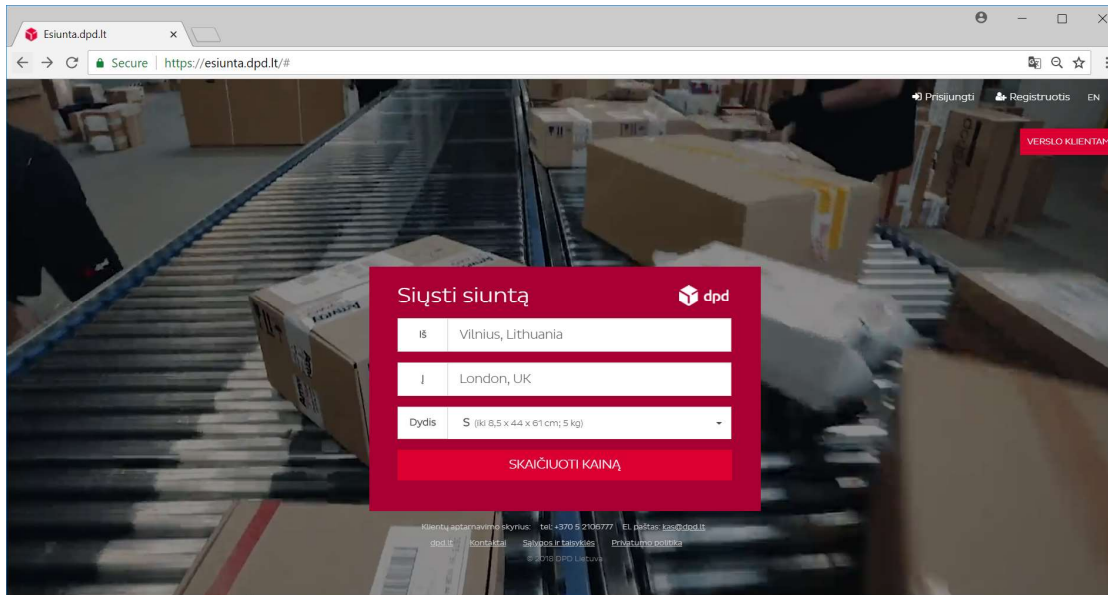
Esiunta.dpd.lt ×

Secure | https://esiunta.dpd.lt/#

Prisijungti Registruotis EN

VERSLO KLIENTAM

Siųsti siuntą dpd

Iš Vilnius, Lithuania

Į London, UK

Dydis S (iki 8,5 x 44 x 61 cm; 5 kg)

SKAIČIUOTI KAINĄ

Klientų aptarnavimo skyrius: tel: +370 5 2106777 El. paštas: kas@dpd.lt

dpd.lt Kontaktai Sąlygos ir taisyklės Privatumo politika

© 2018 DPD Lietuva